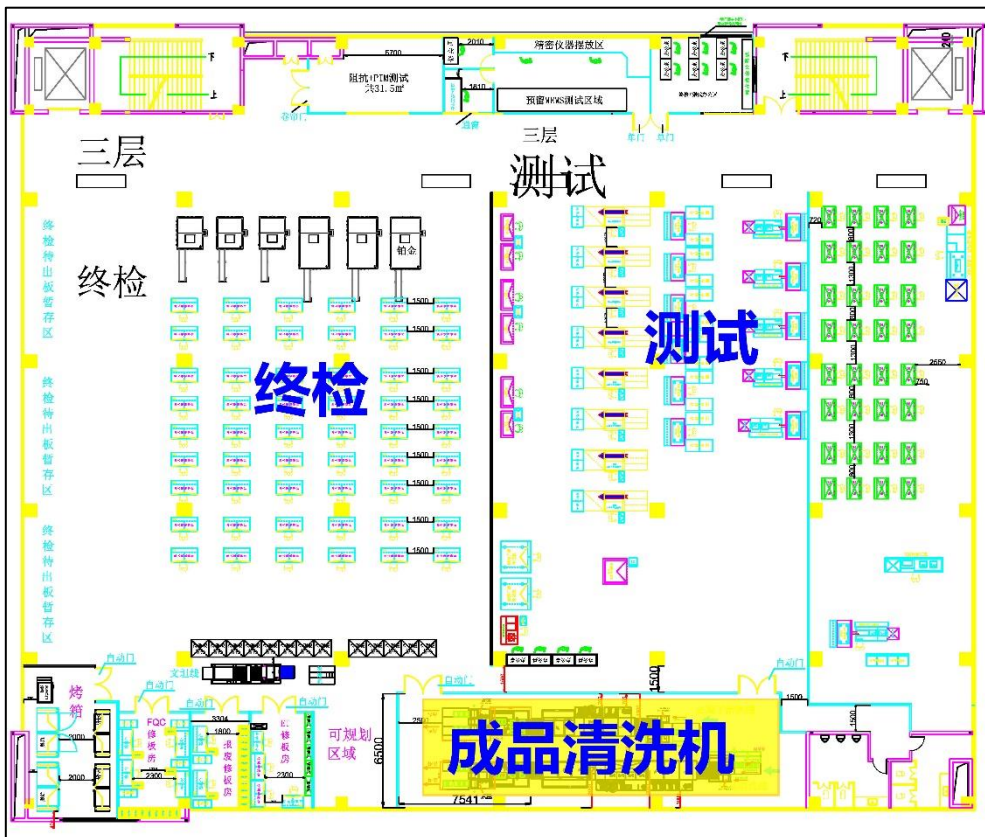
下
上
5700
阻抗/PIM测试
共31.5m²
2010
精密仪器摆放区
1610
预留MWMS测试区域
下
上
卷帘门
三层
三层
测试
终检待出板暂存区
终检
铂金
1500
1500
终检
1500
1500
1500
1500
1500
1500
测试
2550
740
终检待出板暂存区
终检待出板暂存区
自动门
烤箱
自动门
FQC修板房
自动门
3304
1800
报废修板房
自动门
E修板房
可规划区域
2300
2300
2300
自动门
自动门
1500
1500
1500
6500
成品清洗机
7541